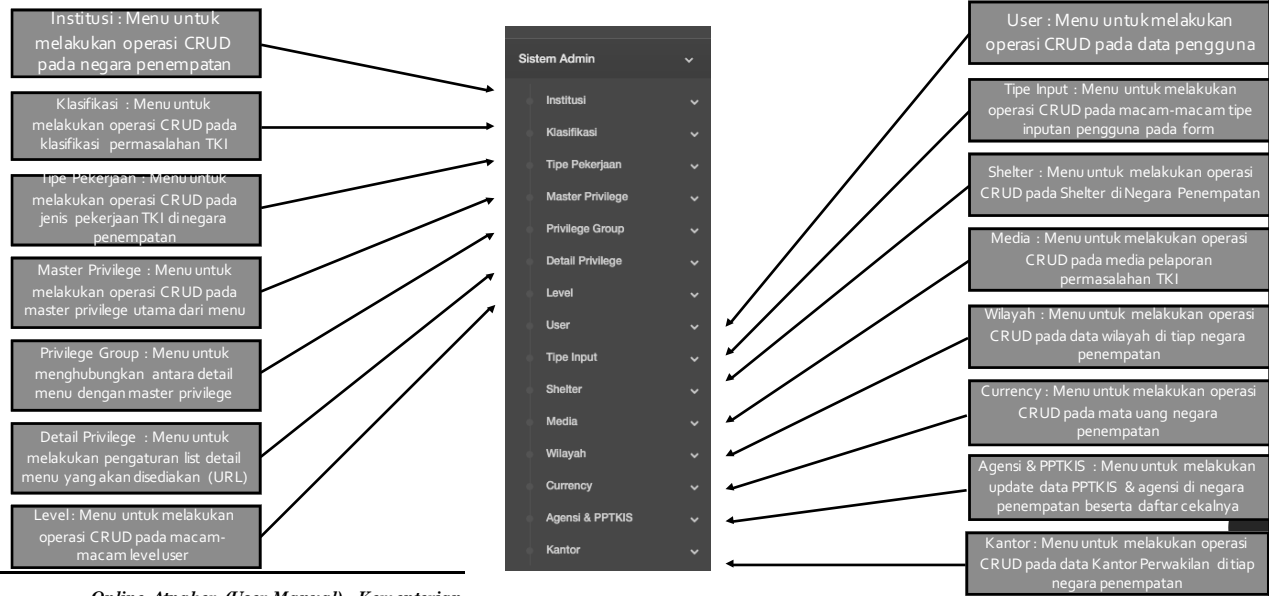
Institusi : Menu untuk melakukan operasi CRUD pada negara penempatan

Klasifikasi : Menu untuk melakukan operasi CRUD pada klasifikasi permasalahan TKI

Tipe Pekerjaan : Menu untuk melakukan operasi CRUD pada jenis pekerjaan TKI di negara penempatan

Master Privilege : Menu untuk melakukan operasi CRUD pada master privilege utama dari menu

Privilege Group : Menu untuk menghubungkan antara detail menu dengan master privilege

Detail Privilege : Menu untuk melakukan pengaturan list detail menu yang akan disediakan (URL)

Level : Menu untuk melakukan operasi CRUD pada macam-macam level user

Sistem Admin
Institusi
Klasifikasi
Tipe Pekerjaan
Master Privilege
Privilege Group
Detail Privilege
Level
User
Tipe Input
Shelter
Media
Wilayah
Currency
Agensi & PPTKIS
Kantor

User : Menu untuk melakukan operasi CRUD pada data pengguna

Tipe Input : Menu untuk melakukan operasi CRUD pada macam-macam tipe inputan pengguna pada form

Shelter : Menu untuk melakukan operasi CRUD pada Shelter di Negara Penempatan

Media : Menu untuk melakukan operasi CRUD pada media pelaporan permasalahan TKI

Wilayah : Menu untuk melakukan operasi CRUD pada data wilayah di tiap negara penempatan

Currency : Menu untuk melakukan operasi CRUD pada mata uang negara penempatan

Agensi & PPTKIS : Menu untuk melakukan update data PPTKIS & agensi di negara penempatan beserta daftar cekalnya

Kantor : Menu untuk melakukan operasi CRUD pada data Kantor Perwakilan di tiap negara penempatan

Online Atnaker (User Manual) - Kementerian